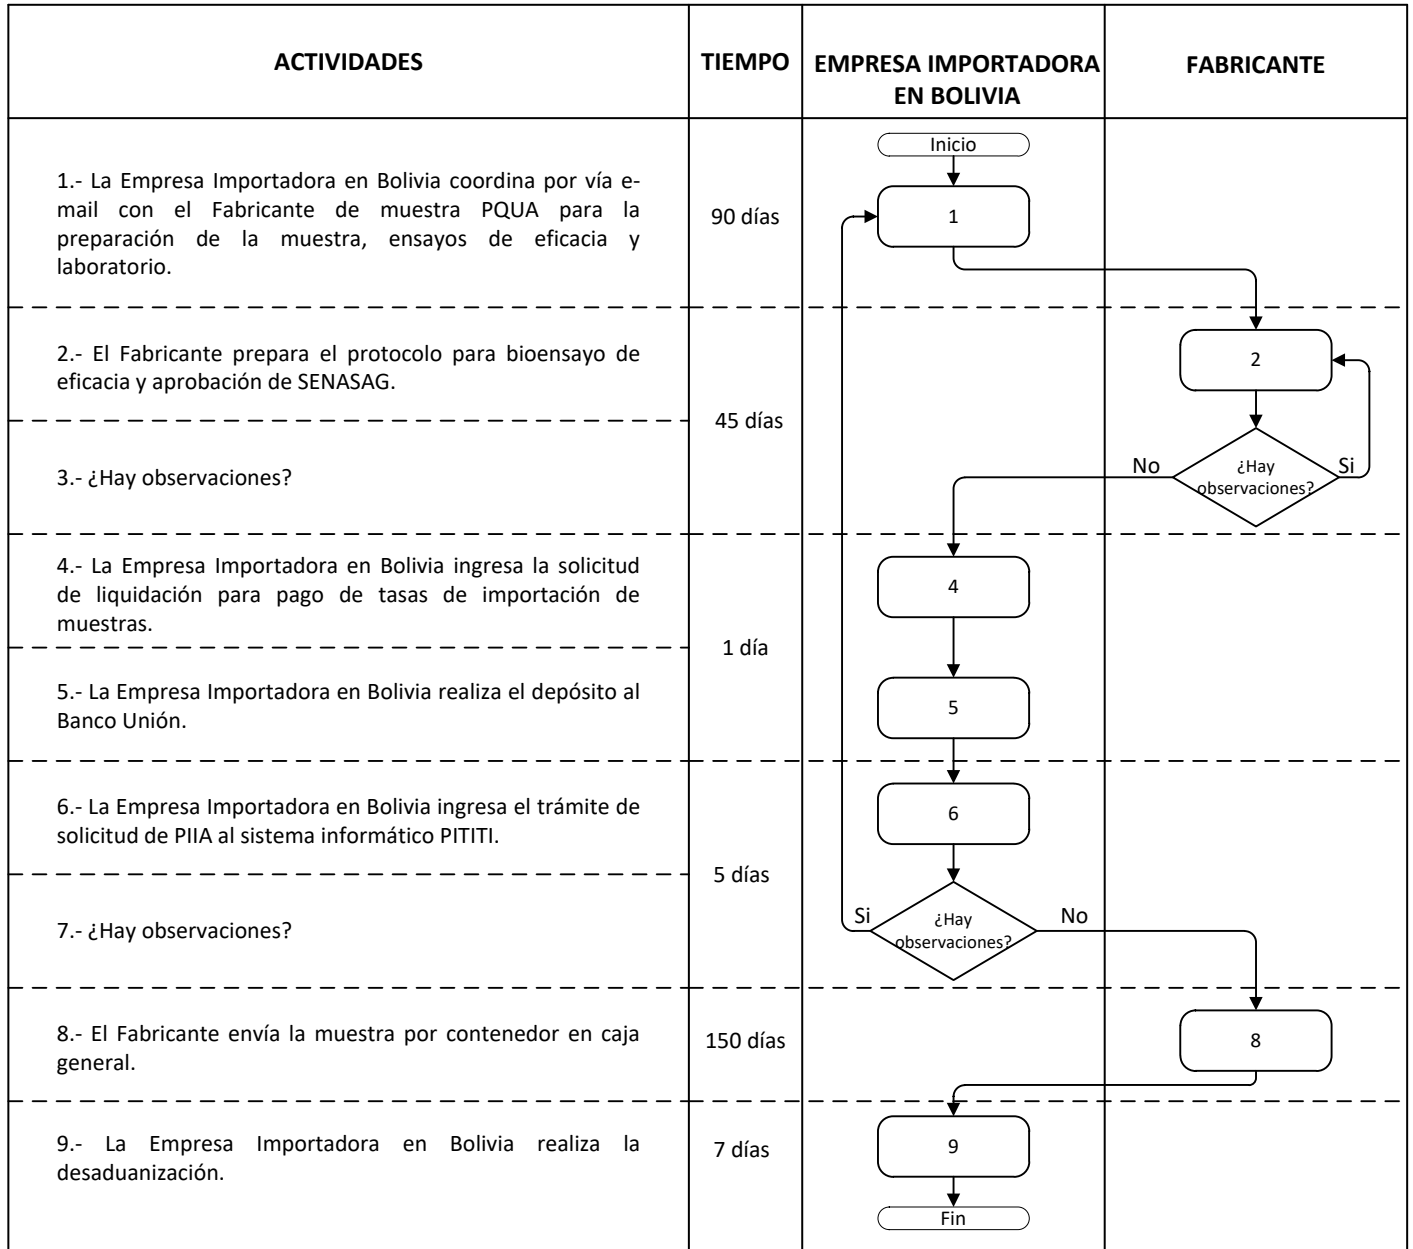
| ACTIVIDADES | TIEMPO | EMPRESA IMPORTADORA EN BOLIVIA | FABRICANTE |
|---|---|---|---|
| 1.- La Empresa Importadora en Bolivia coordina por vía e-mail con el Fabricante de muestra PQUA para la preparación de la muestra, ensayos de eficacia y laboratorio. | 90 días | Inicio<br>1 | |
| 2.- El Fabricante prepara el protocolo para bioensayo de eficacia y aprobación de SENASAG. | 45 días | | 2 |
| 3.- ¿Hay observaciones? | | No | ¿Hay observaciones?<br>Si |
| 4.- La Empresa Importadora en Bolivia ingresa la solicitud de liquidación para pago de tasas de importación de muestras. | 1 día | 4 | |
| 5.- La Empresa Importadora en Bolivia realiza el depósito al Banco Unión. | | 5 | |
| 6.- La Empresa Importadora en Bolivia ingresa el trámite de solicitud de PIIA al sistema informático PITITI. | 5 días | 6 | |
| 7.- ¿Hay observaciones? | | Si<br>¿Hay observaciones?<br>No | |
| 8.- El Fabricante envía la muestra por contenedor en caja general. | 150 días | | 8 |
| 9.- La Empresa Importadora en Bolivia realiza la desaduanización. | 7 días | 9<br>Fin | |